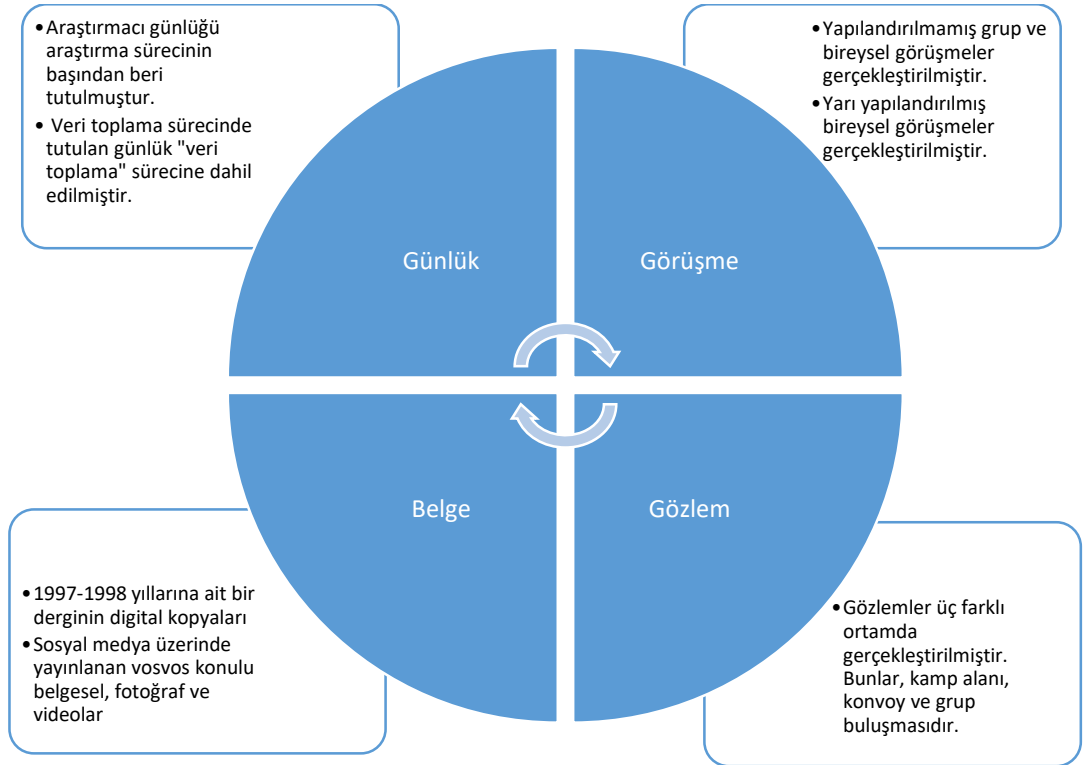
• Araştırmacı günlüğü araştırma sürecinin başından beri tutulmuştur.
• Veri toplama sürecinde tutulan günlük "veri toplama" sürecine dahil edilmiştir.

• Yapılandırılmamış grup ve bireysel görüşmeler gerçekleştirilmiştir.
• Yarı yapılandırılmış bireysel görüşmeler gerçekleştirilmiştir.

Günlük

Görüşme

Belge

Gözlem

• 1997-1998 yıllarına ait bir derginin digital kopyaları
• Sosyal medya üzerinde yayınlanan vosvos konulu belgesel, fotoğraf ve videolar

• Gözlemler üç farklı ortamda gerçekleştirilmiştir. Bunlar, kamp alanı, konvoy ve grup buluşmasıdır.